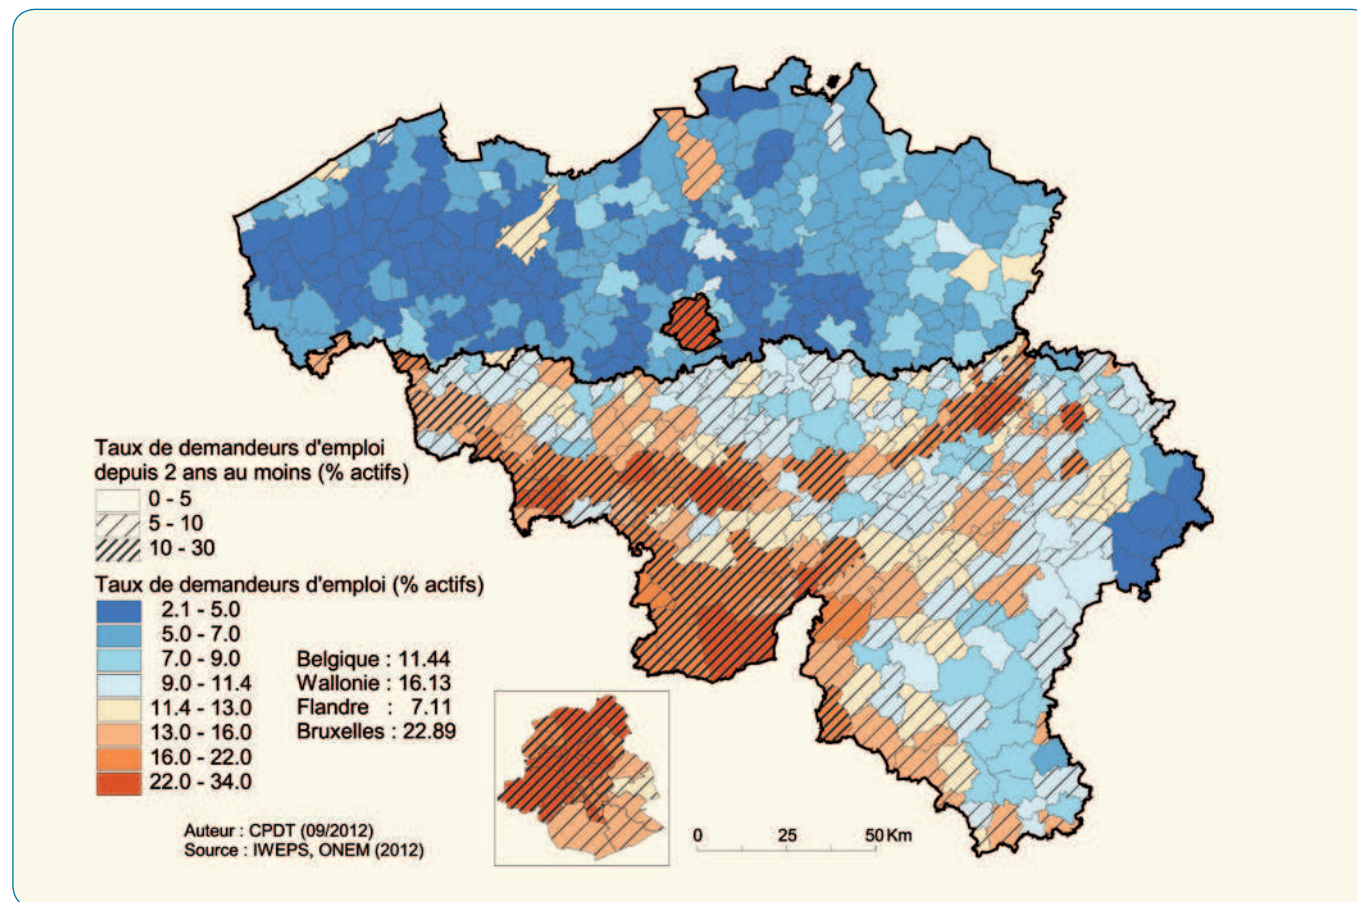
Taux de demandeurs d'emploi depuis 2 ans au moins (% actifs)
0 - 5
5 - 10
10 - 30

Taux de demandeurs d'emploi (% actifs)
2.1 - 5.0
5.0 - 7.0
7.0 - 9.0
9.0 - 11.4
11.4 - 13.0
13.0 - 16.0
16.0 - 22.0
22.0 - 34.0

Belgique : 11.44
Wallonie : 16.13
Flandre : 7.11
Bruxelles : 22.89

Auteur : CPDT (09/2012)
Source : IWEPS, ONEM (2012)

0 25 50 Km